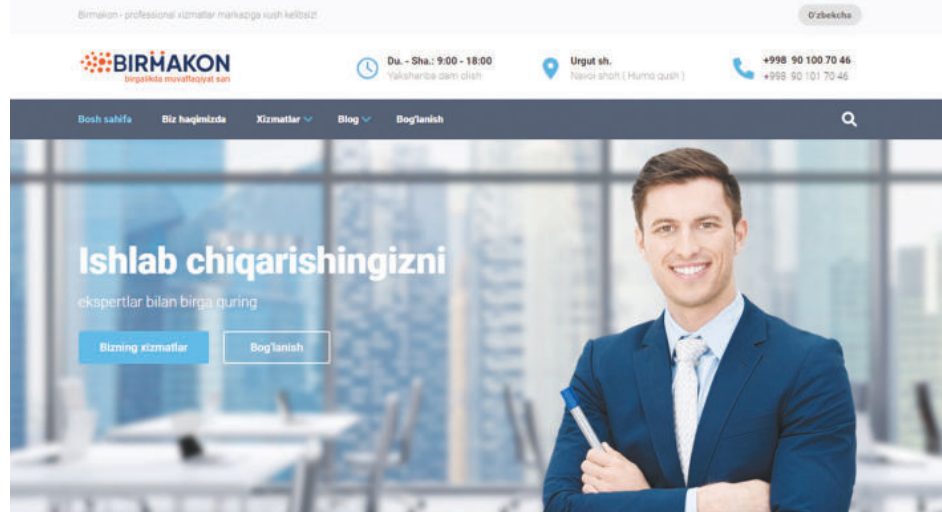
Birmakon - professional xizmatlar markaziga xush kelibsiz!

O'zbekcha

BIRMAKON
birgalikda muvaffaqiyat sari

Du. - Sha.: 9:00 - 18:00
Yakshanba dam olish

Urgut sh.
Navoi shoh ( Humo qush )

+998 90 100 70 46
+998 90 101 70 46

Bosh sahifa
Biz haqimizda
Xizmatlar
Blog
Bog'lanish

Ishlab chiqarishingizni

ekspertlar bilan birga quring

Bizning xizmatlar
Bog'lanish